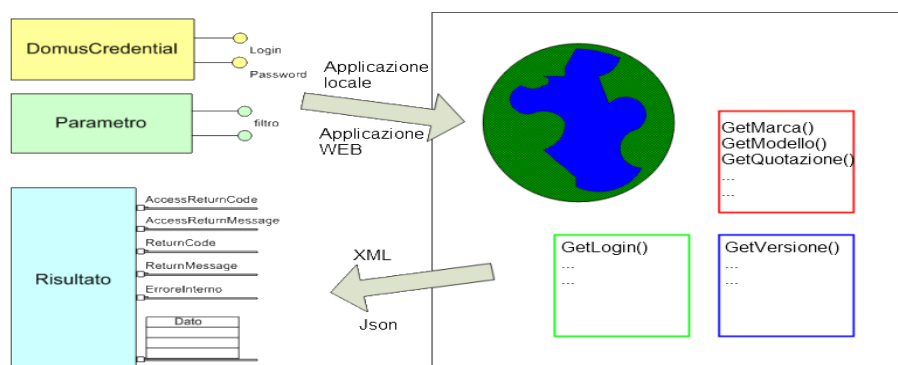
DomusCredential

Login

Password

Parametro

filtro

Applicazione locale

Applicazione WEB

GetMarca()
GetModello()
GetQuotazione()
...
...

Risultato

AccessReturnCode

AccessReturnMessage

ReturnCode

ReturnMessage

ErroreInterno

Dato

XML

Json

GetLogin()
...
...

GetVersione()
...
...